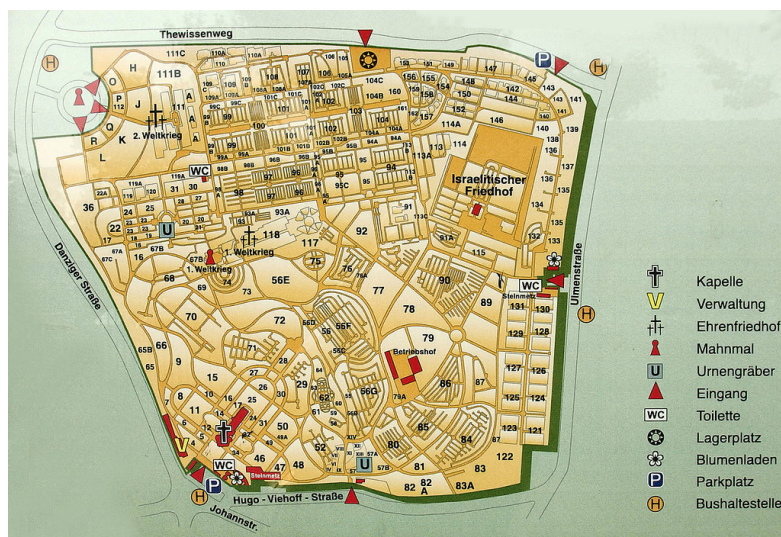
Thewissenweg

Danziger Straße

Johannstr.

Hugo - Viehoff - Straße

Urnenstraße

Israelitischer Friedhof

2. Weltkrieg

1. Weltkrieg

1. Weltkrieg

Betriebshof

Steinmetz

Steinmetz

111C
111B
O
H
P
J
Q
R
K
L
WC
36
22
24
23
25
21
31
30
66
16
67B
67C
118
117
92
75
76
77
90
89
56E
72
70
73
69
74
78
79
86
85
84
83
82
82A
83A
81
80
65
66
15
9
8
11
10
12
14
29
50
47
48
52
71
27
28
97
98
96
95
95C
94
93A
91
100
101
102
103
104
104A
104B
104C
105
106
107
108
109
110
113
113A
114
114A
115
140
141
142
143
144
145
146
147
148
150
151
152
153
154
155
156
157
158
159
160
130
131
132
133
134
135
136
137
138
139
129
128
127
126
125
124
123
122
121
120
119
U
WC
WC
V
P
H
H
H

Kapelle
Verwaltung
Ehrenfriedhof
Mahnmal
Urnengräber
Eingang
Toilette
Lagerplatz
Blumenladen
Parkplatz
Bushaltestelle